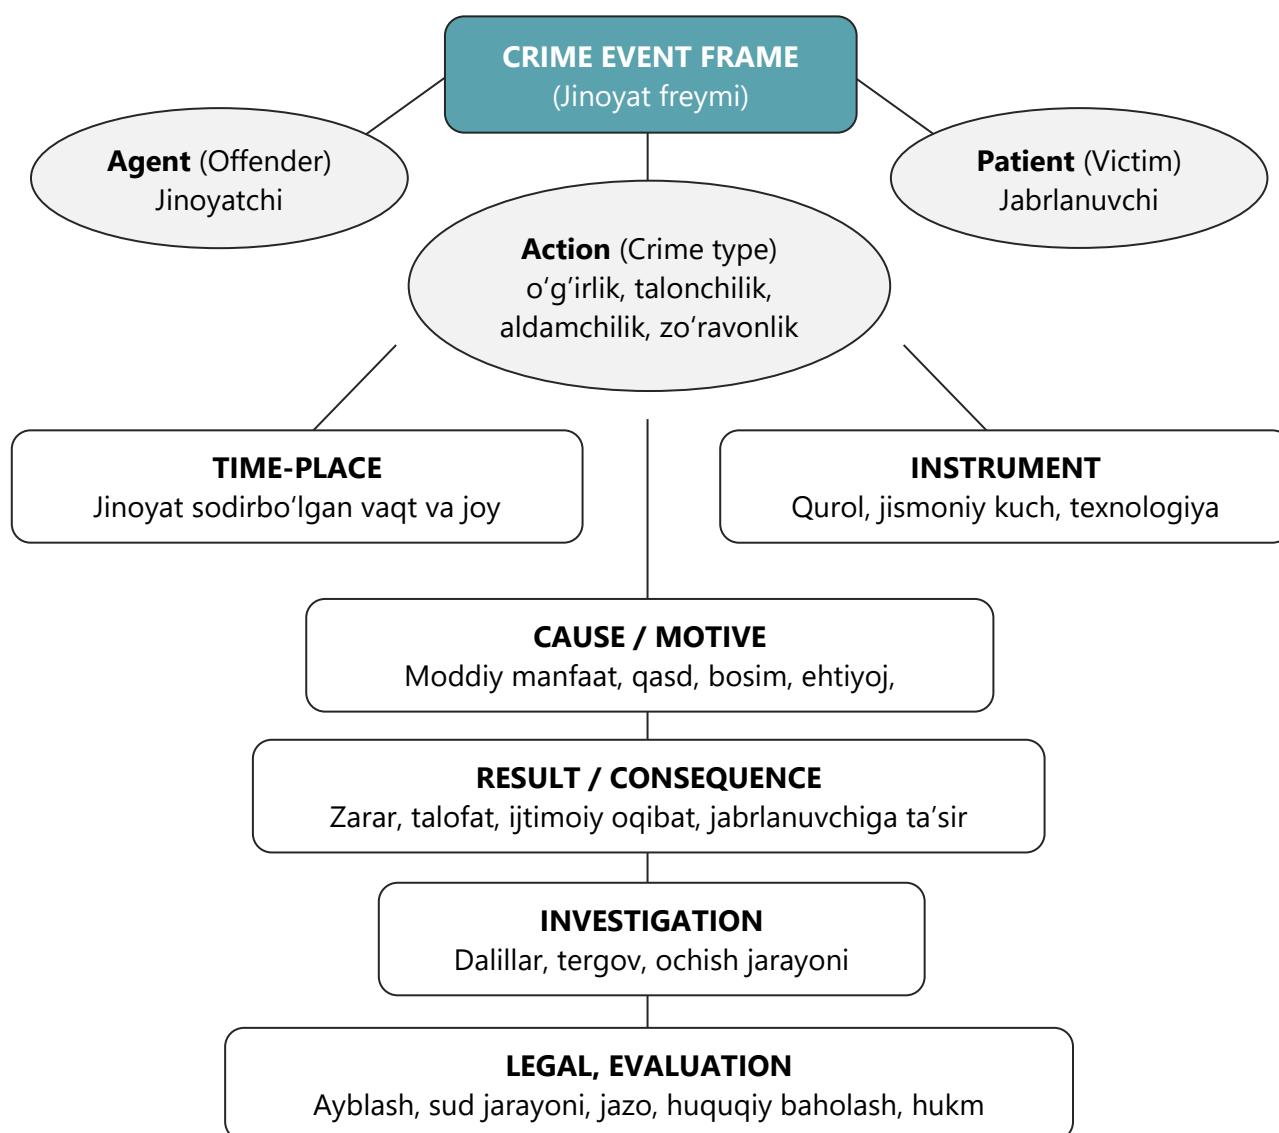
CRIME EVENT FRAME
(Jinoyat freymi)

Agent (Offender)
Jinoyatchi

Patient (Victim)
Jabrlanuvchi

Action (Crime type)
o‘g‘irlik, talonchilik, aldamchilik, zo‘ravonlik

TIME-PLACE
Jinoyat sodirbo‘lgan vaqt va joy

INSTRUMENT
Qurol, jismoniy kuch, texnologiya

CAUSE / MOTIVE
Moddiy manfaat, qasd, bosim, ehtiyoj,

RESULT / CONSEQUENCE
Zarar, talofat, ijtimoiy oqibat, jabrlanuvchiga ta’sir

INVESTIGATION
Dalillar, tergov, ochish jarayoni

LEGAL, EVALUATION
Ayblash, sud jarayoni, jazo, huquqiy baholash, hukm